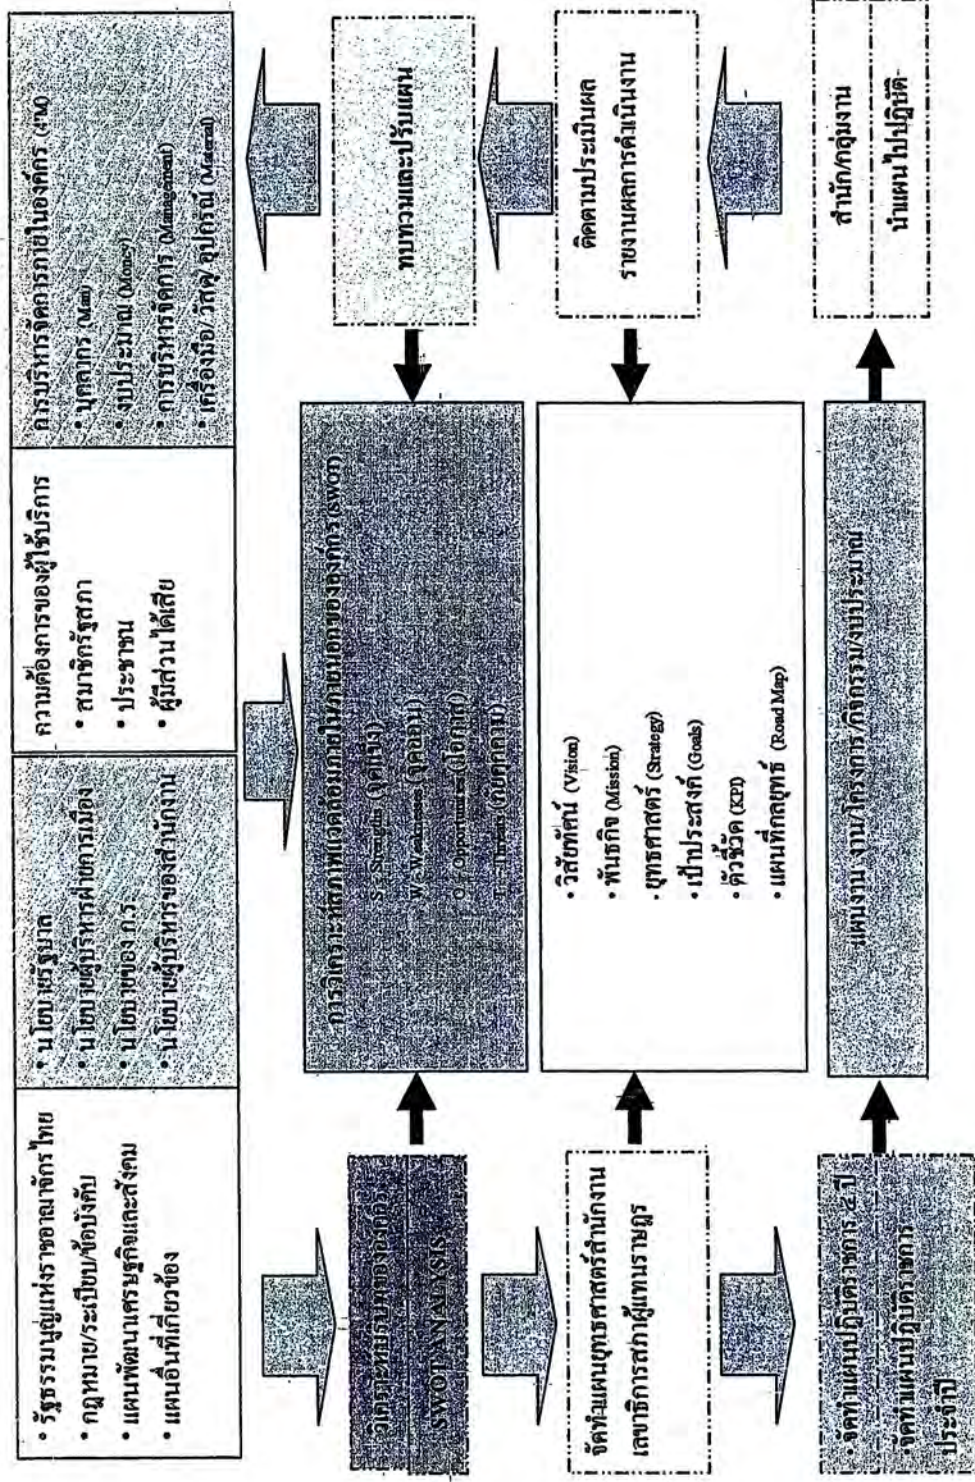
• รัฐธรรมนูญแห่งราชอาณาจักรไทย
• กฎหมาย/ระเบียบ/ข้อบังคับ
• แผนพัฒนาเศรษฐกิจและสังคม
• แผนอื่นที่เกี่ยวข้อง

• นโยบายรัฐบาล
• นโยบายผู้บริหารฝ่ายการเมือง
• นโยบายของ ก.ร.
• นโยบายผู้บริหารของสำนักงาน

ความต้องการของผู้ใช้บริการ
• สมาชิกรัฐสภา
• ประชาชน
• ผู้มีส่วนได้เสีย

การบริหารจัดการภายในองค์กร (4M)
• บุคลากร (Man)
• งบประมาณ (Money)
• การบริหารจัดการ (Management)
• เครื่องมือ/วัสดุ/อุปกรณ์ (Material)

วิเคราะห์สภาพขององค์กร
SWOT ANALYSIS

การวิเคราะห์สภาพแวดล้อมภายในและภายนอกขององค์กร (SWOT)
S : Strengths (จุดแข็ง)
W : Weaknesses (จุดอ่อน)
O : Opportunities (โอกาส)
T : Threats (ภัยคุกคาม)

ทบทวนและปรับแผน

จัดทำแผนยุทธศาสตร์สำนักงานเลขาธิการสภาผู้แทนราษฎร

• วิสัยทัศน์ (Vision)
• พันธกิจ (Mission)
• ยุทธศาสตร์ (Strategy)
• เป้าประสงค์ (Goals)
• ตัวชี้วัด (KPI)
• แผนที่กลยุทธ์ (Road Map)

ติดตามประเมินผล
รายงานผลการดำเนินงาน

• จัดทำแผนปฏิบัติราชการ 4 ปี
• จัดทำแผนปฏิบัติราชการประจำปี

แผนงาน งาน/โครงการ/กิจกรรม/งบประมาณ

สำนัก/กลุ่มงาน
นำแผนไปปฏิบัติ